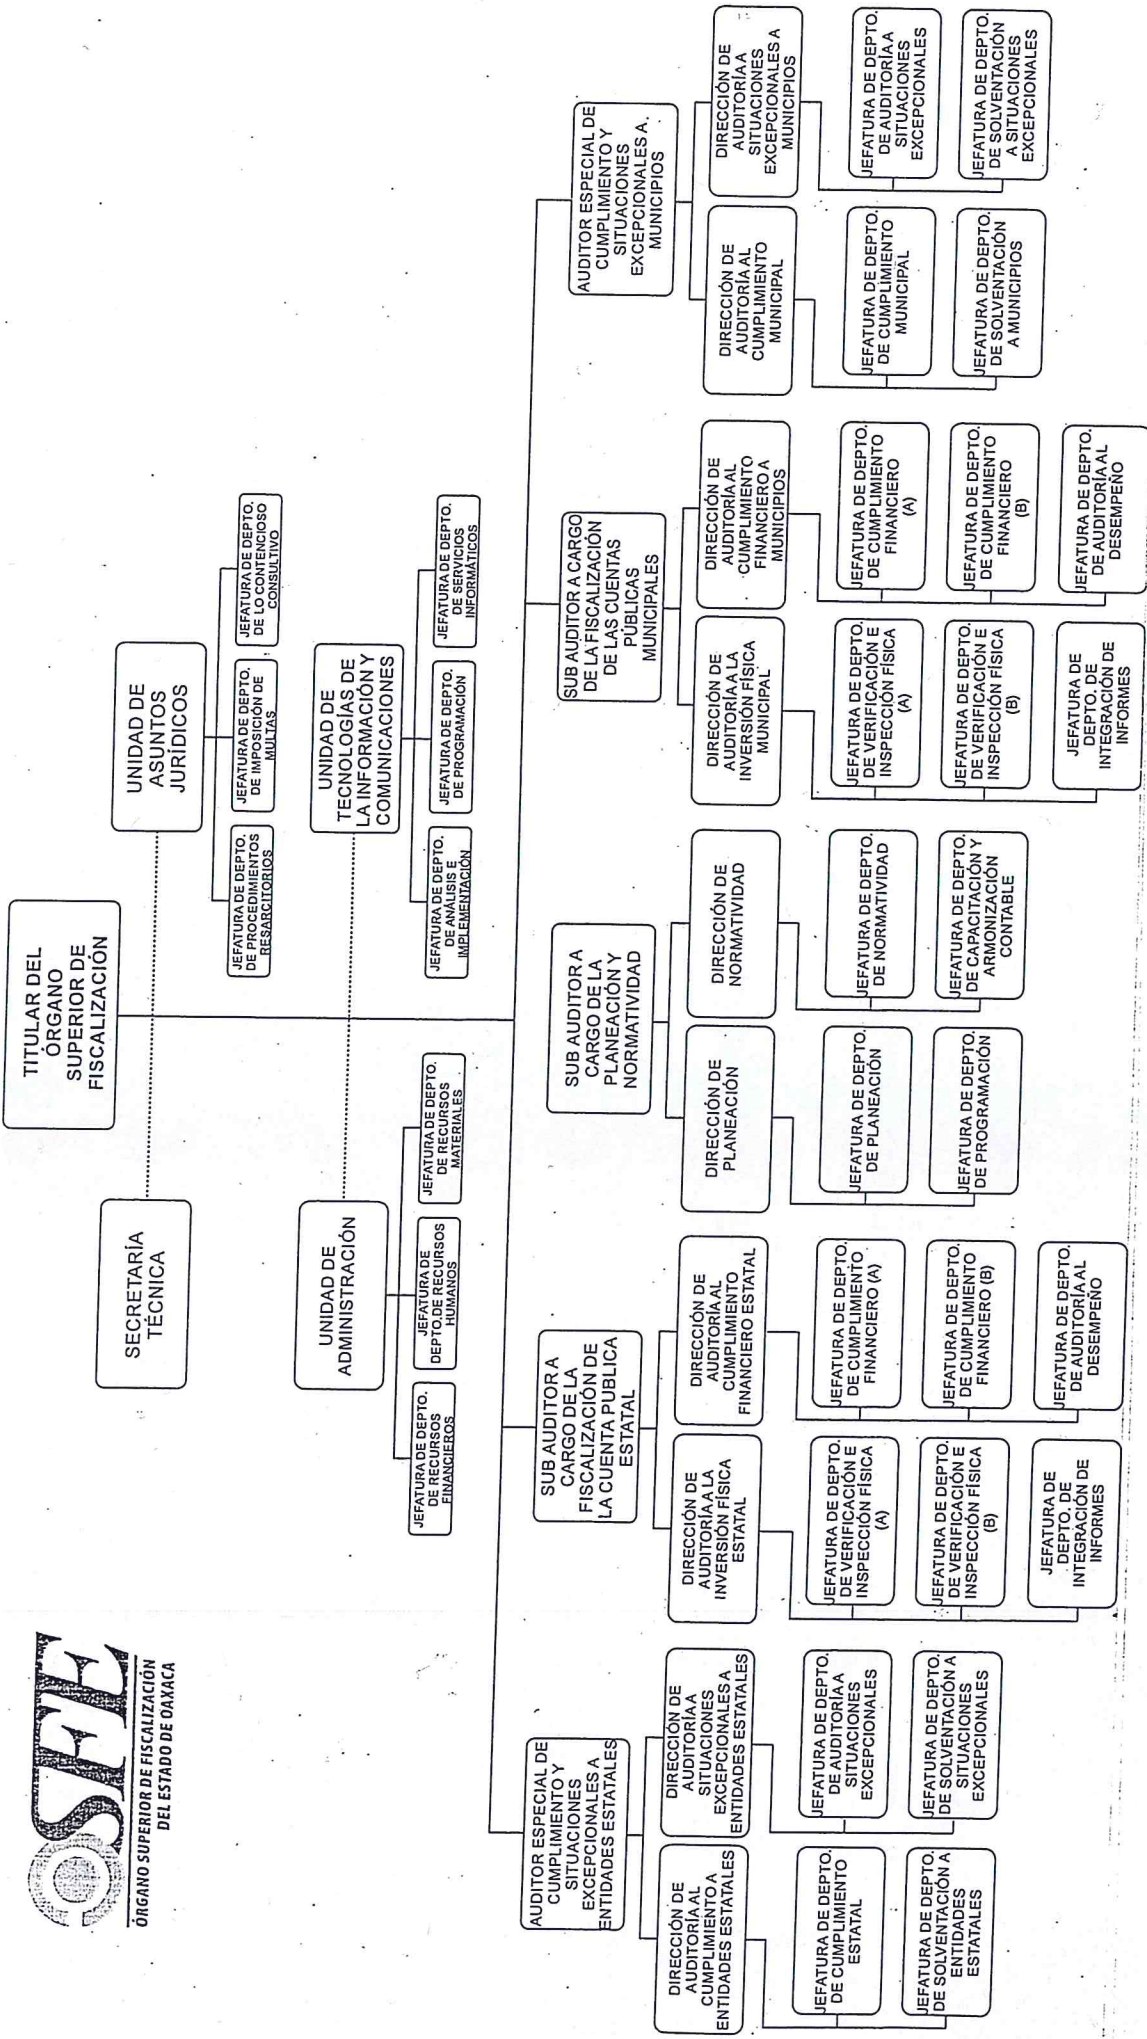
OSFE
ÓRGANO SUPERIOR DE FISCALIZACIÓN DEL ESTADO DE OAXACA

TITULAR DEL ÓRGANO SUPERIOR DE FISCALIZACIÓN

SECRETARÍA TÉCNICA

UNIDAD DE ASUNTOS JURÍDICOS

JEFATURA DE DEPTO. DE PROCEDIMIENTOS RESARCITORIOS

JEFATURA DE DEPTO. DE IMPOSICIÓN DE MULTAS

JEFATURA DE DEPTO. DE LO CONTENCIOSO CONSULTIVO

UNIDAD DE ADMINISTRACIÓN

JEFATURA DE DEPTO. DE RECURSOS FINANCIEROS

JEFATURA DE DEPTO.DE RECURSOS HUMANOS

JEFATURA DE DEPTO. DE RECURSOS MATERIALES

UNIDAD DE TECNOLOGÍAS DE LA INFORMACIÓN Y COMUNICACIONES

JEFATURA DE DEPTO. DE ANÁLISIS E IMPLEMENTACIÓN

JEFATURA DE DEPTO. DE PROGRAMACIÓN

JEFATURA DE DEPTO. DE SERVICIOS INFORMÁTICOS

AUDITOR ESPECIAL DE CUMPLIMIENTO Y SITUACIONES EXCEPCIONALES A ENTIDADES ESTATALES

DIRECCIÓN DE AUDITORÍA AL CUMPLIMIENTO A ENTIDADES ESTATALES

JEFATURA DE DEPTO. DE CUMPLIMIENTO ESTATAL

JEFATURA DE DEPTO. DE SOLVENTACIÓN A ENTIDADES ESTATALES

DIRECCIÓN DE AUDITORÍA A SITUACIONES EXCEPCIONALES A ENTIDADES ESTATALES

JEFATURA DE DEPTO. DE AUDITORÍA A SITUACIONES EXCEPCIONALES

JEFATURA DE DEPTO. DE SOLVENTACIÓN A SITUACIONES EXCEPCIONALES

SUB AUDITOR A CARGO DE LA FISCALIZACIÓN DE LA CUENTA PUBLICA ESTATAL

DIRECCIÓN DE AUDITORÍA A LA INVERSIÓN FÍSICA ESTATAL

JEFATURA DE DEPTO. DE VERIFICACIÓN E INSPECCIÓN FÍSICA (A)

JEFATURA DE DEPTO. DE VERIFICACIÓN E INSPECCIÓN FÍSICA (B)

JEFATURA DE DEPTO. DE INTEGRACIÓN DE INFORMES

DIRECCIÓN DE AUDITORÍA AL CUMPLIMIENTO FINANCIERO ESTATAL

JEFATURA DE DEPTO. DE CUMPLIMIENTO FINANCIERO (A)

JEFATURA DE DEPTO. DE CUMPLIMIENTO FINANCIERO (B)

JEFATURA DE DEPTO. DE AUDITORÍA AL DESEMPEÑO

SUB AUDITOR A CARGO DE LA PLANEACIÓN Y NORMATIVIDAD

DIRECCIÓN DE PLANEACIÓN

JEFATURA DE DEPTO. DE PLANEACIÓN

JEFATURA DE DEPTO. DE PROGRAMACIÓN

DIRECCIÓN DE NORMATIVIDAD

JEFATURA DE DEPTO. DE NORMATIVIDAD

JEFATURA DE DEPTO. DE CAPACITACIÓN Y ARMONIZACIÓN CONTABLE

SUB AUDITOR A CARGO DE LA FISCALIZACIÓN DE LAS CUENTAS PÚBLICAS MUNICIPALES

DIRECCIÓN DE AUDITORÍA A LA INVERSIÓN FÍSICA MUNICIPAL

JEFATURA DE DEPTO. DE VERIFICACIÓN E INSPECCIÓN FÍSICA (A)

JEFATURA DE DEPTO. DE VERIFICACIÓN E INSPECCIÓN FÍSICA (B)

JEFATURA DE DEPTO. DE INTEGRACIÓN DE INFORMES

DIRECCIÓN DE AUDITORÍA AL CUMPLIMIENTO FINANCIERO A MUNICIPIOS

JEFATURA DE DEPTO. DE CUMPLIMIENTO FINANCIERO (A)

JEFATURA DE DEPTO. DE CUMPLIMIENTO FINANCIERO (B)

JEFATURA DE DEPTO. DE AUDITORÍA AL DESEMPEÑO

AUDITOR ESPECIAL DE CUMPLIMIENTO Y SITUACIONES EXCEPCIONALES A. MUNICIPIOS

DIRECCIÓN DE AUDITORÍA AL CUMPLIMIENTO MUNICIPAL

JEFATURA DE DEPTO. DE CUMPLIMIENTO MUNICIPAL

JEFATURA DE DEPTO. DE SOLVENTACIÓN A MUNICIPIOS

DIRECCIÓN DE AUDITORÍA A SITUACIONES EXCEPCIONALES A MUNICIPIOS

JEFATURA DE DEPTO. DE AUDITORÍA A SITUACIONES EXCEPCIONALES

JEFATURA DE DEPTO. DE SOLVENTACIÓN A SITUACIONES EXCEPCIONALES